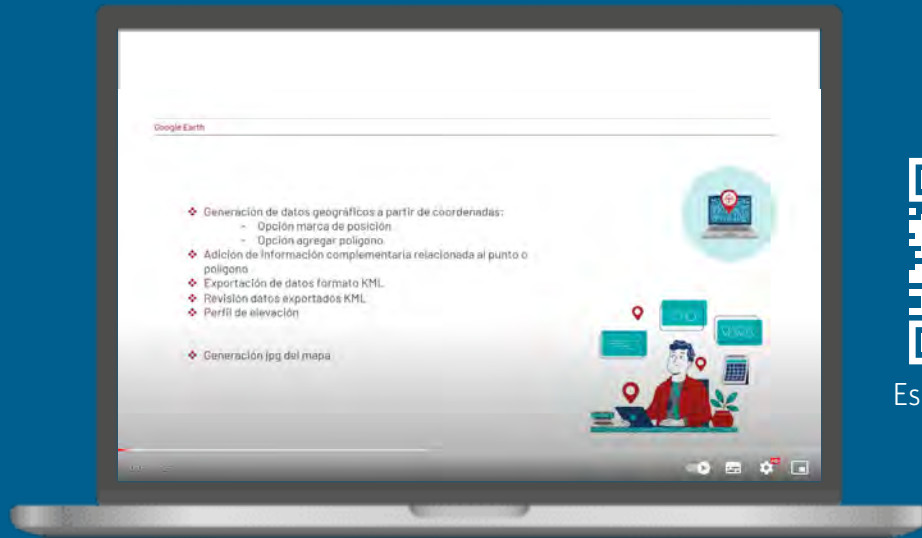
Google Earth

❖ Generación de datos geográficos a partir de coordenadas:
- Opción marca de posición
- Opción agregar polígono
❖ Adición de información complementaria relacionada al punto o polígono
❖ Exportación de datos formato KML
❖ Revisión datos exportados KML
❖ Perfil de elevación

❖ Generación jpg del mapa

HD

Es